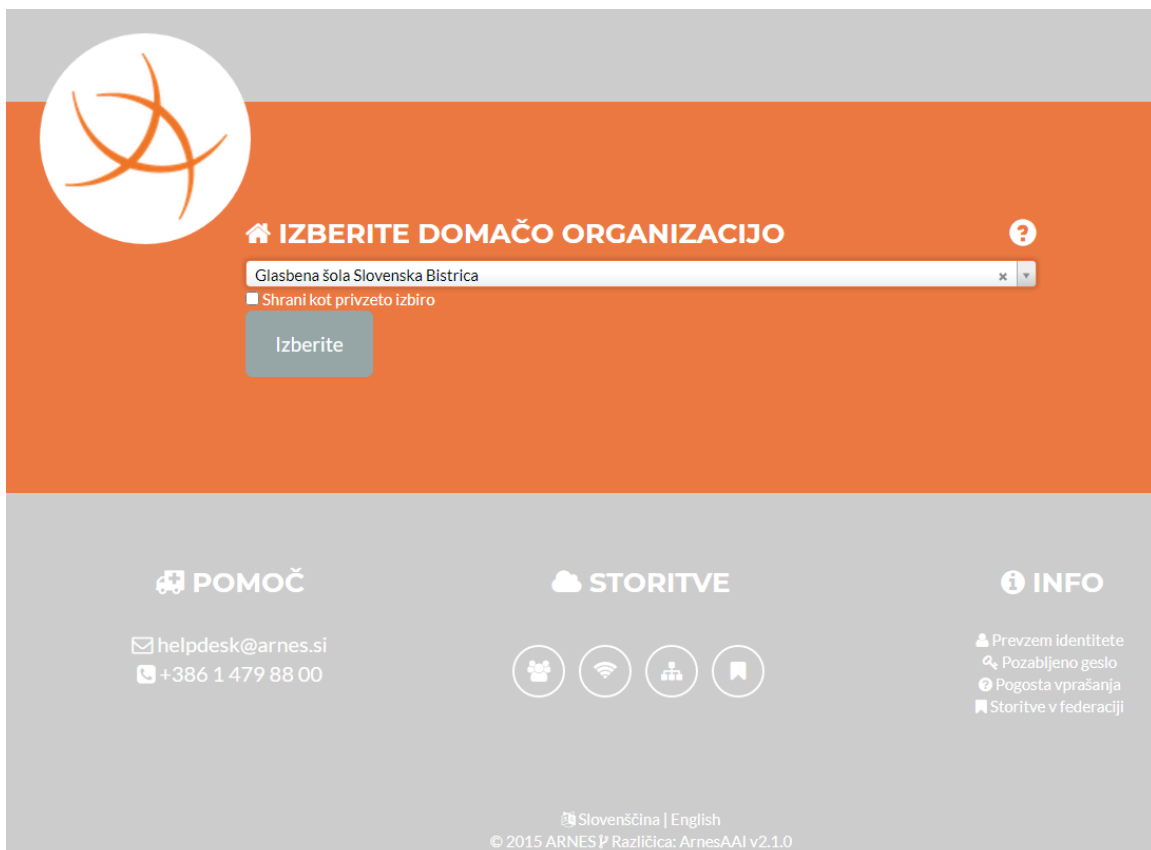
IZBERITE DOMAČO ORGANIZACIJO

Glasbena šola Slovenska Bistrica

Shrani kot privzeto izbiro

Izberite

POMOČ

helpdesk@arnes.si
+386 1 479 88 00

STORITVE

INFO

Prevzem identitete
Pozabljeno geslo
Pogosta vprašanja
Storitve v federaciji

Slovenščina | English
© 2015 ARNES Različica: ArnesAAI v2.1.0